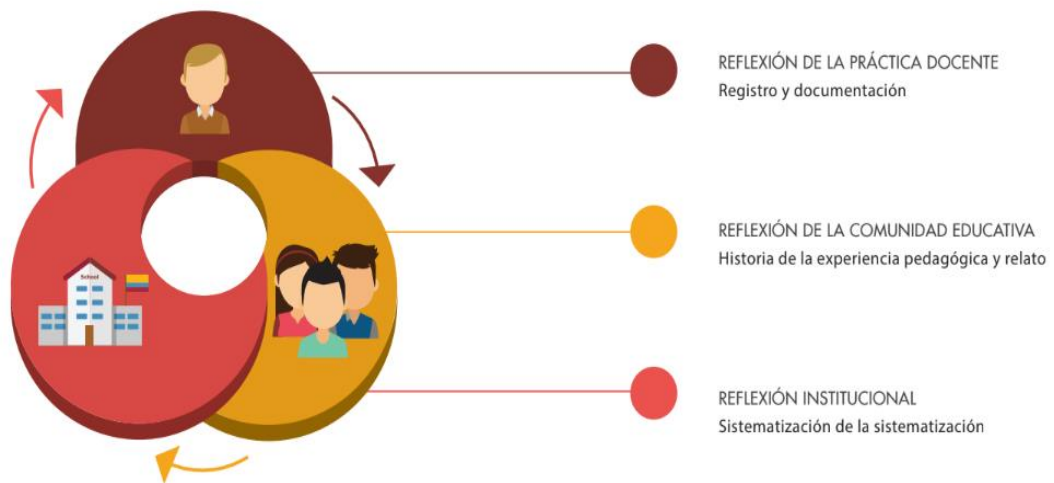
School

REFLEXIÓN DE LA PRÁCTICA DOCENTE
Registro y documentación

REFLEXIÓN DE LA COMUNIDAD EDUCATIVA
Historia de la experiencia pedagógica y relato

REFLEXIÓN INSTITUCIONAL
Sistematización de la sistematización